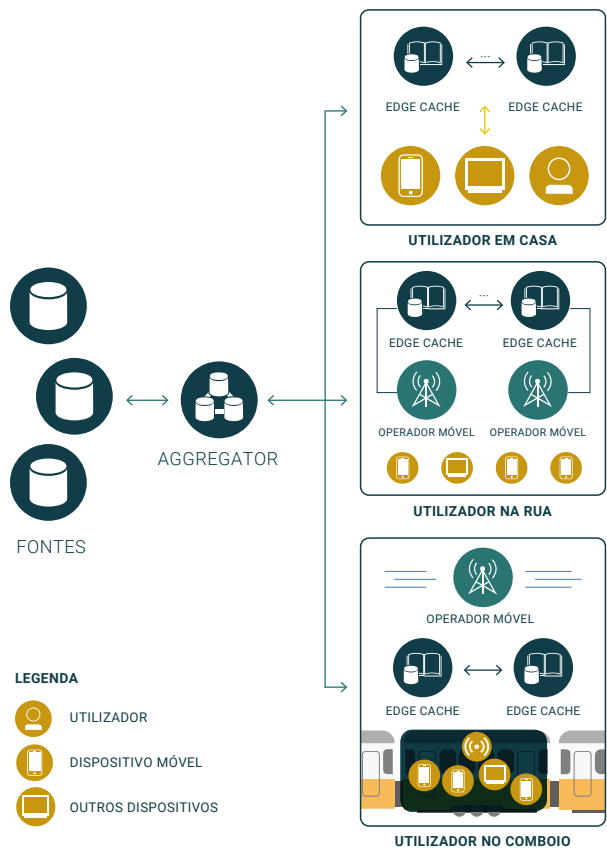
EDGE CACHE ··· EDGE CACHE

UTILIZADOR EM CASA

EDGE CACHE ··· EDGE CACHE

OPERADOR MÓVEL OPERADOR MÓVEL

UTILIZADOR NA RUA

OPERADOR MÓVEL

EDGE CACHE EDGE CACHE

UTILIZADOR NO COMBOIO

AGGREGATOR

FONTES

LEGENDA

UTILIZADOR

DISPOSITIVO MÓVEL

OUTROS DISPOSITIVOS